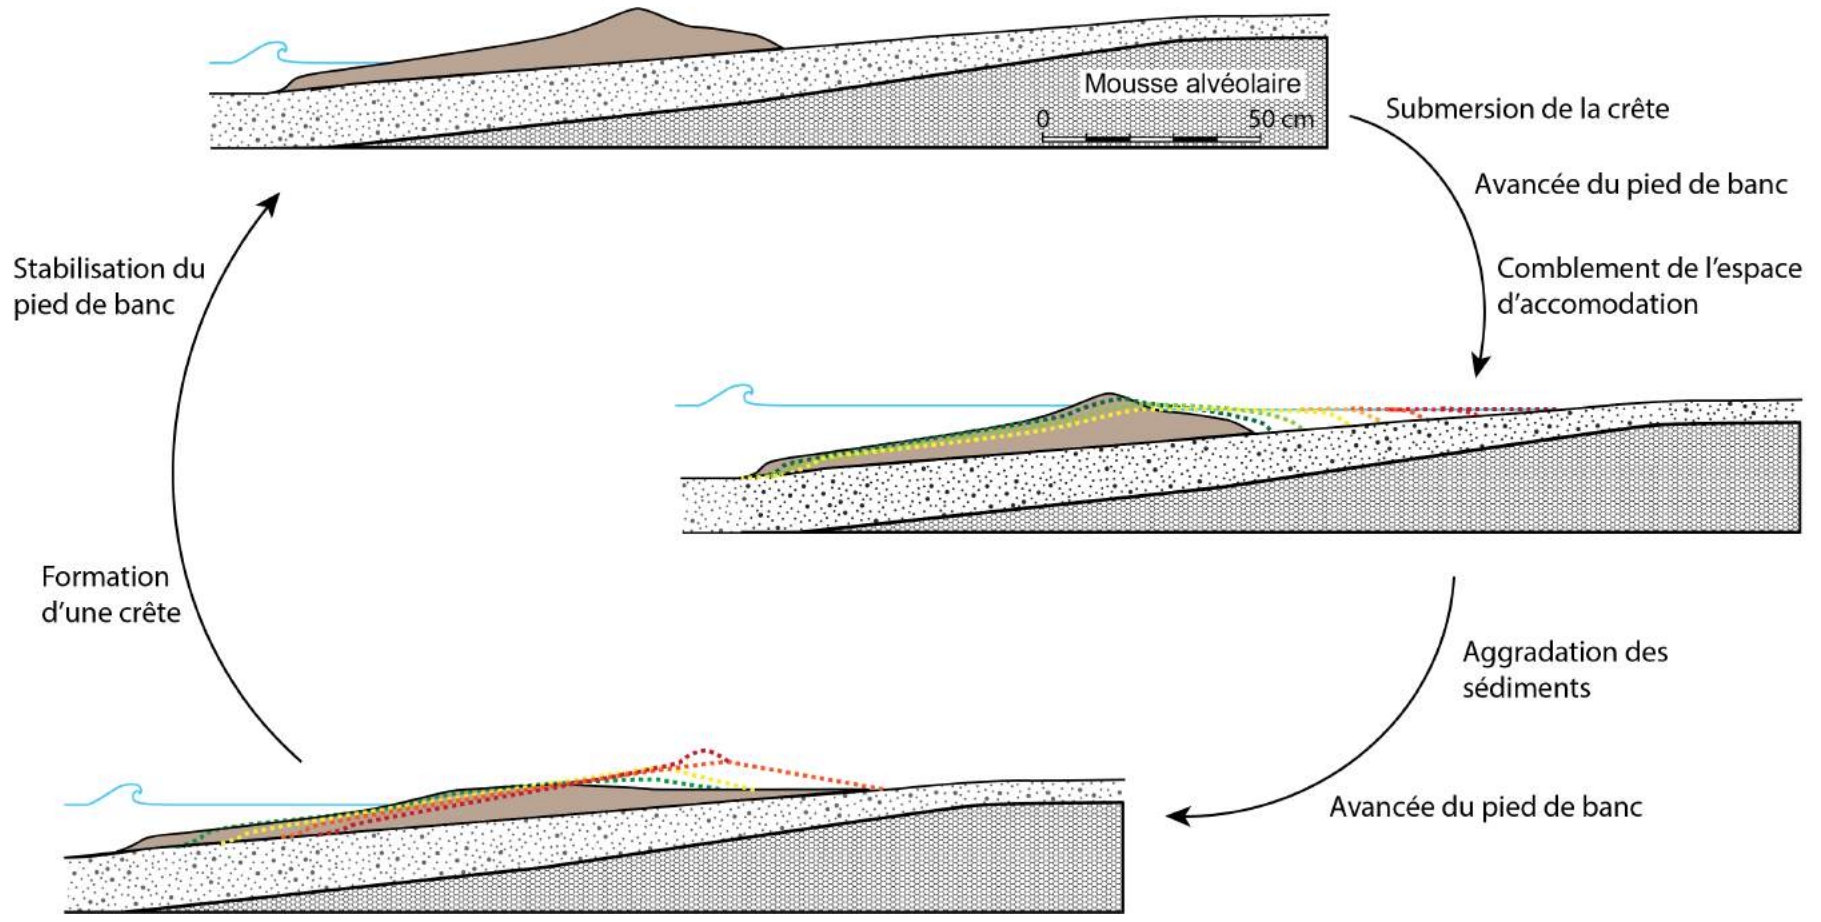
Mousse alvéolaire

0

50 cm

Submersion de la crête

Avancée du pied de banc

Comblement de l'espace d'accomodation

Aggradation des sédiments

Avancée du pied de banc

Formation d'une crête

Stabilisation du pied de banc